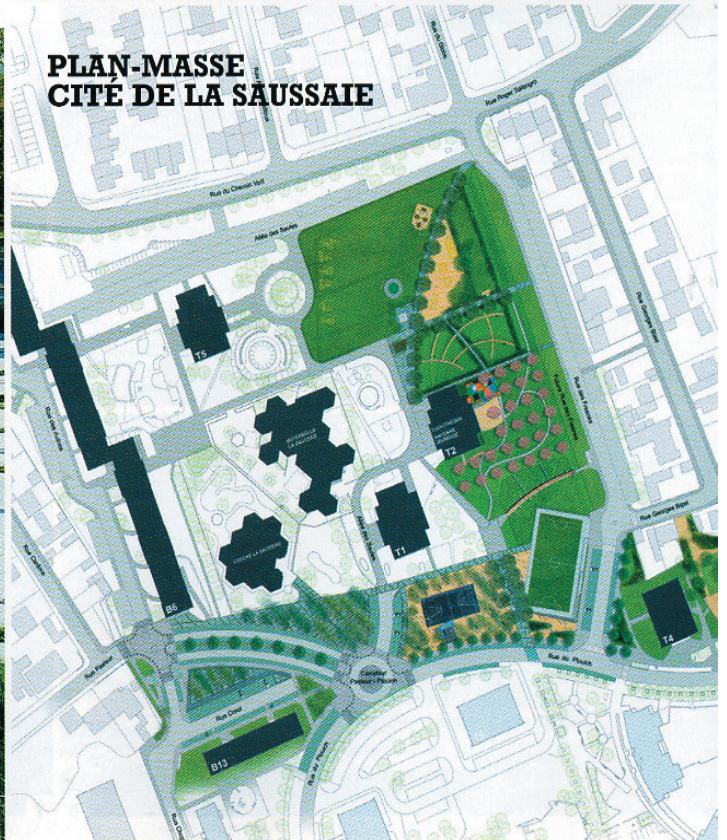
PLAN-MASSE
CITÉ DE LA SAUSSAIE

Rue du Chemin Vert

Allée des Saules

Rue Roger Salengro

T5

T2

T1

T4

B6

B13

Rue Georges Bizet

Rue du Pluvier

Rue Orest

Carrefour Pasteur - Pluvier

Rue Pasteur

Rue des Aulnes

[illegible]